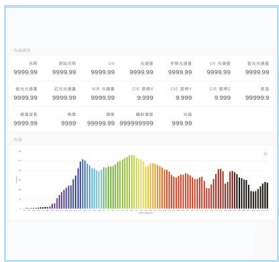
光谱参数

| 光照 | 照射光照 | UV | 光通量 | 平均光通量 | UV 光通量 | 蓝光光通量 |
|---|---|---|---|---|---|---|
| 9999.99 | 9999.99 | 9999.99 | 9999.99 | 9999.99 | 9999.99 | 9999.99 |
| 紫光光通量 | 红光光通量 | 光子 光通量 | CIE 坐标X | CIE 坐标Y | CIE 坐标Z | 显色 |
| 9999.99 | 9999.99 | 9999.99 | 9.999 | 9.999 | 9.999 | 9999.99 |
| 辐射功率 | 色温 | 照度 | 辐射通量 | 光效 | | |
| 9999.99 | 9999 | 9999.99 | 999999999 | 9999.99 | | |

光谱